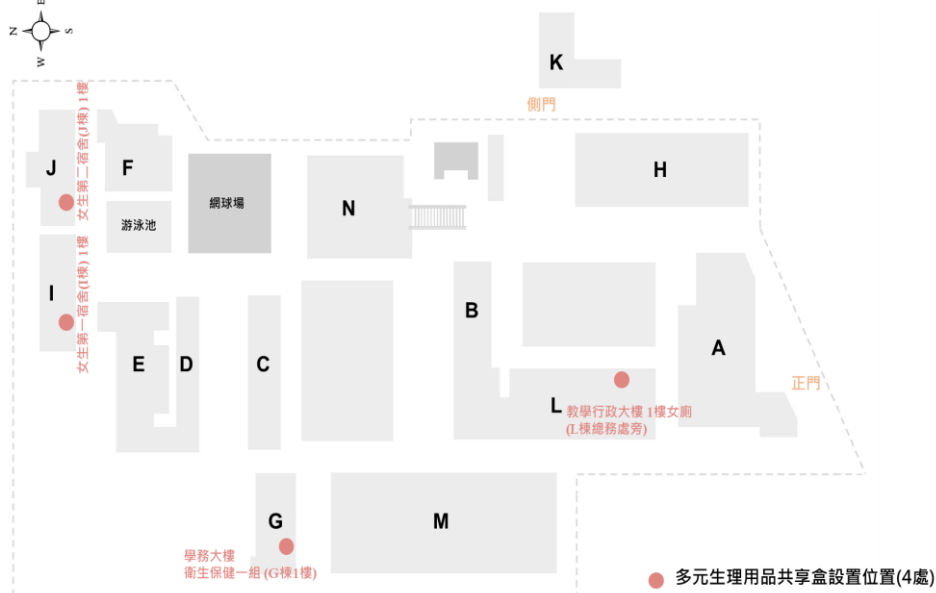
N
E
S
W

K

側門

J

F

女生第二宿舍(J棟) 1樓

網球場

N

H

游泳池

I

女生第一宿舍(I棟) 1樓

B

A

E

D

C

L

教學行政大樓 1樓女廁
(L棟總務處旁)

正門

G

M

學務大樓
衛生保健一組 (G棟1樓)

多元生理用品共享盒設置位置(4處)